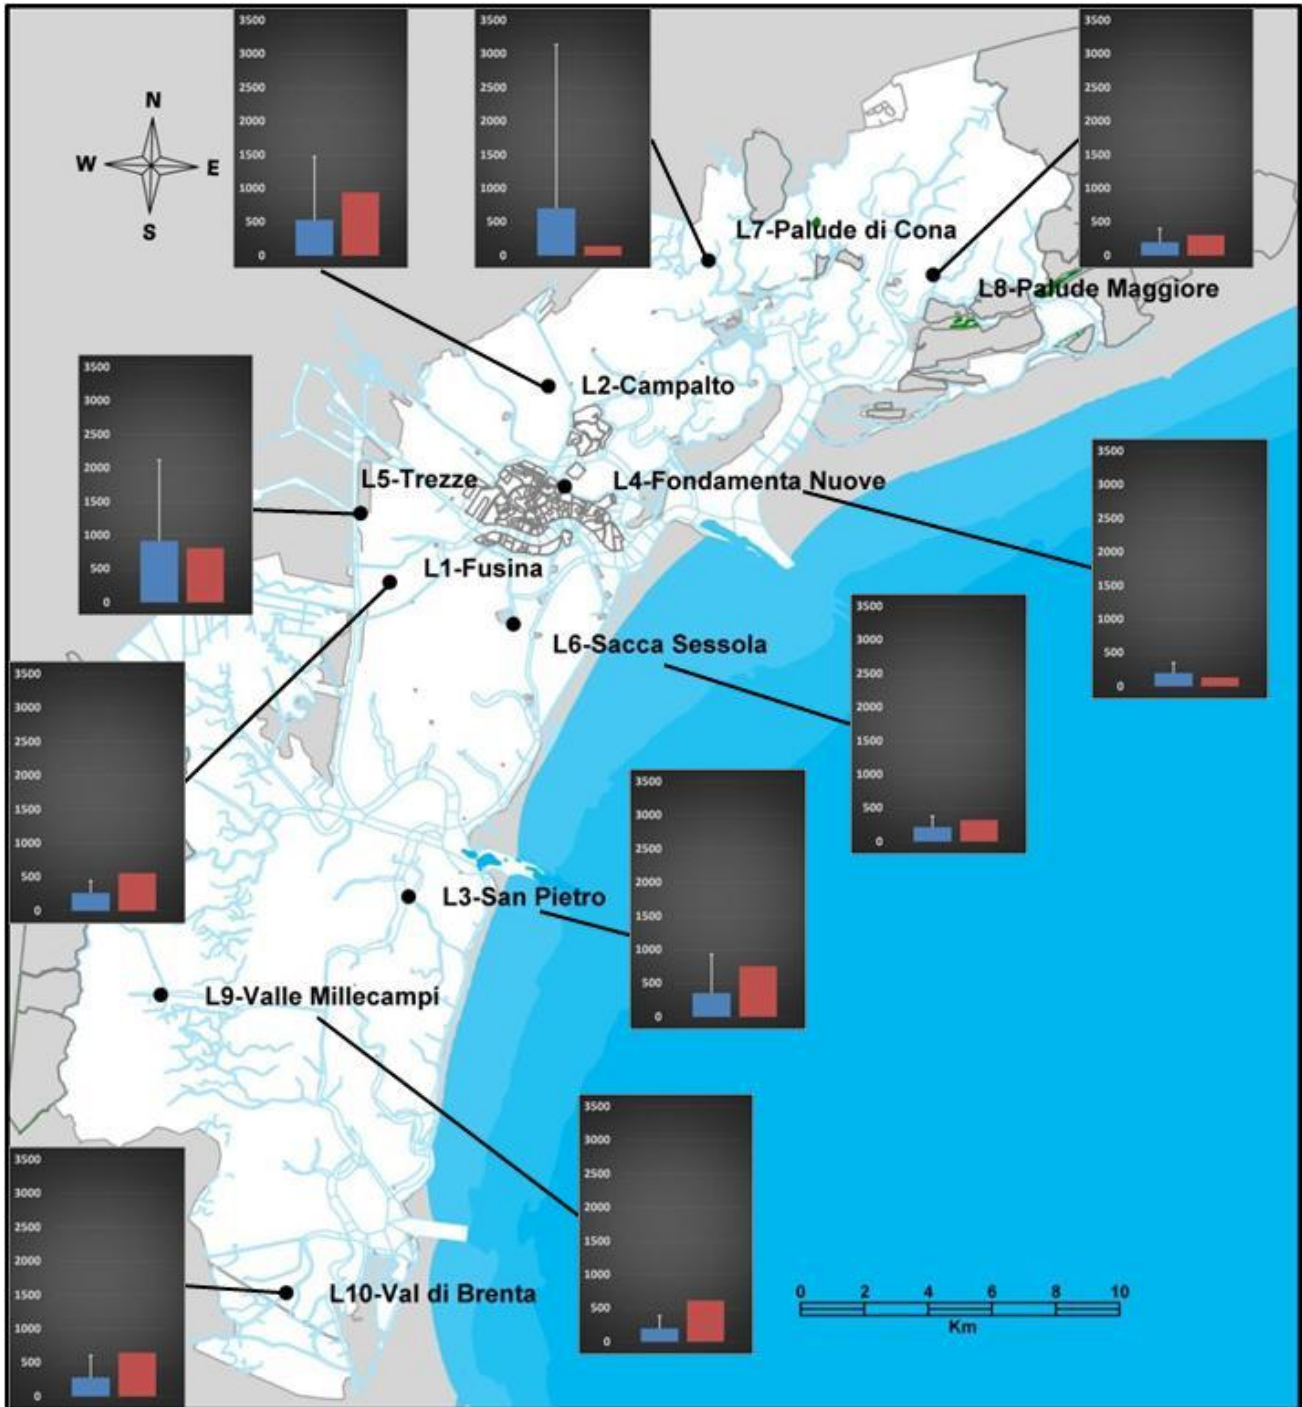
N
W
E
S

3500
3000
2500
2000
1500
1000
500
0

3500
3000
2500
2000
1500
1000
500
0

3500
3000
2500
2000
1500
1000
500
0

L7-Palude di Cona
L8-Palude Maggiore
L2-Campalto

3500
3000
2500
2000
1500
1000
500
0

L5-Trezze
L4-Fondamenta Nuove
L1-Fusina

3500
3000
2500
2000
1500
1000
500
0

L6-Sacca Sessola

3500
3000
2500
2000
1500
1000
500
0

3500
3000
2500
2000
1500
1000
500
0

3500
3000
2500
2000
1500
1000
500
0

L3-San Pietro
L9-Valle Millecampi

3500
3000
2500
2000
1500
1000
500
0

3500
3000
2500
2000
1500
1000
500
0

3500
3000
2500
2000
1500
1000
500
0

L10-Val di Brenta

0 2 4 6 8 10
Km